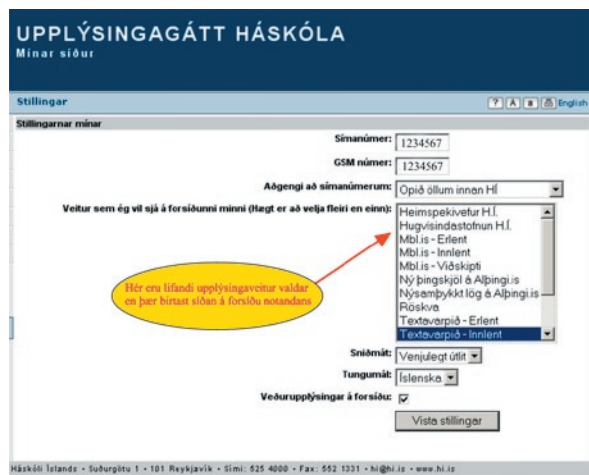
UPPLÝSINGAGÁTT HÁSKÓLA
Mínar síður

Stillingar

? A a English

Stillingarnar mínar

Símanúmer: 1234567

GSM númer: 1234567

Aðgengi að símanúmerum: Opið öllum innan HÍ

Veitur sem ég vil sjá á forsíðunni minni (Hægt er að velja fleiri en einn):

Heimspekivefur H.Í.
Hugvísindastofnun H.Í.
Mbl.is - Erlent
Mbl.is - Innlent
Mbl.is - Viðskipti
Ný þingskjöl á Alþingi.is
Nýsamþykkt lög á Alþingi.is
Röskva
Textavarpið - Erlent
Textavarpið - Innlent

Hér eru lifandi upplýsingaveitur valdar en þær birtast síðan á forsíðu notandans

Sniðmát: Venjulegt útlit

Tungumál: Íslenska

Veðurupplýsingar á forsíðu:

Vista stillingar

Háskóli Íslands • Suðurgötu 1 • 101 Reykjavík • Sími: 525 4000 • Fax: 552 1331 • hi@hi.is • www.hi.is